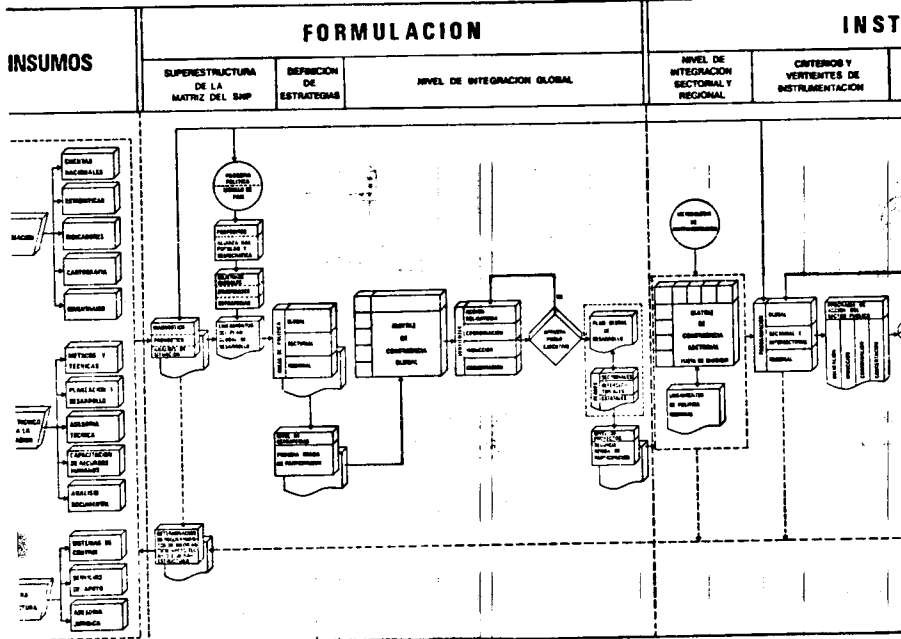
INSUMOS

FORMULACION

INST

SUPERESTRUCTURA DE LA MATRIZ DEL SNP

DEFINICION DE ESTRATEGIAS

NIVEL DE INTEGRACION GLOBAL

NIVEL DE INTEGRACION SECTORIAL Y REGIONAL

CRITERIOS Y VERTIENTES DE INSTRUMENTACION

CUENTAS NACIONALES

ESTADISTICAS

INDICADORES

CARTOGRAFIA

INVENTARIOS

METODOS Y TECNICAS

PLANEACION Y DESARROLLO

ASESORIA TECNICA

CAPACITACION DE RECURSOS HUMANOS

ANALISIS DOCUMENTAL

SISTEMAS DE COMPUTO

SERVICIOS DE APOYO

ASESORIA JURIDICA

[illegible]

GLOBAL

SECTORIAL

REGIONAL

MATRIZ DE CONSISTENCIA GLOBAL

COORDINACION

CONCERTACION

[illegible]

PLAN GLOBAL DE DESARROLLO

MATRIZ DE CONSISTENCIA SECTORIAL

LINEAMIENTOS DE POLITICA SECTORIAL

GLOBAL

SECTORIAL E INTERSECTORIAL

REGIONAL

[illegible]